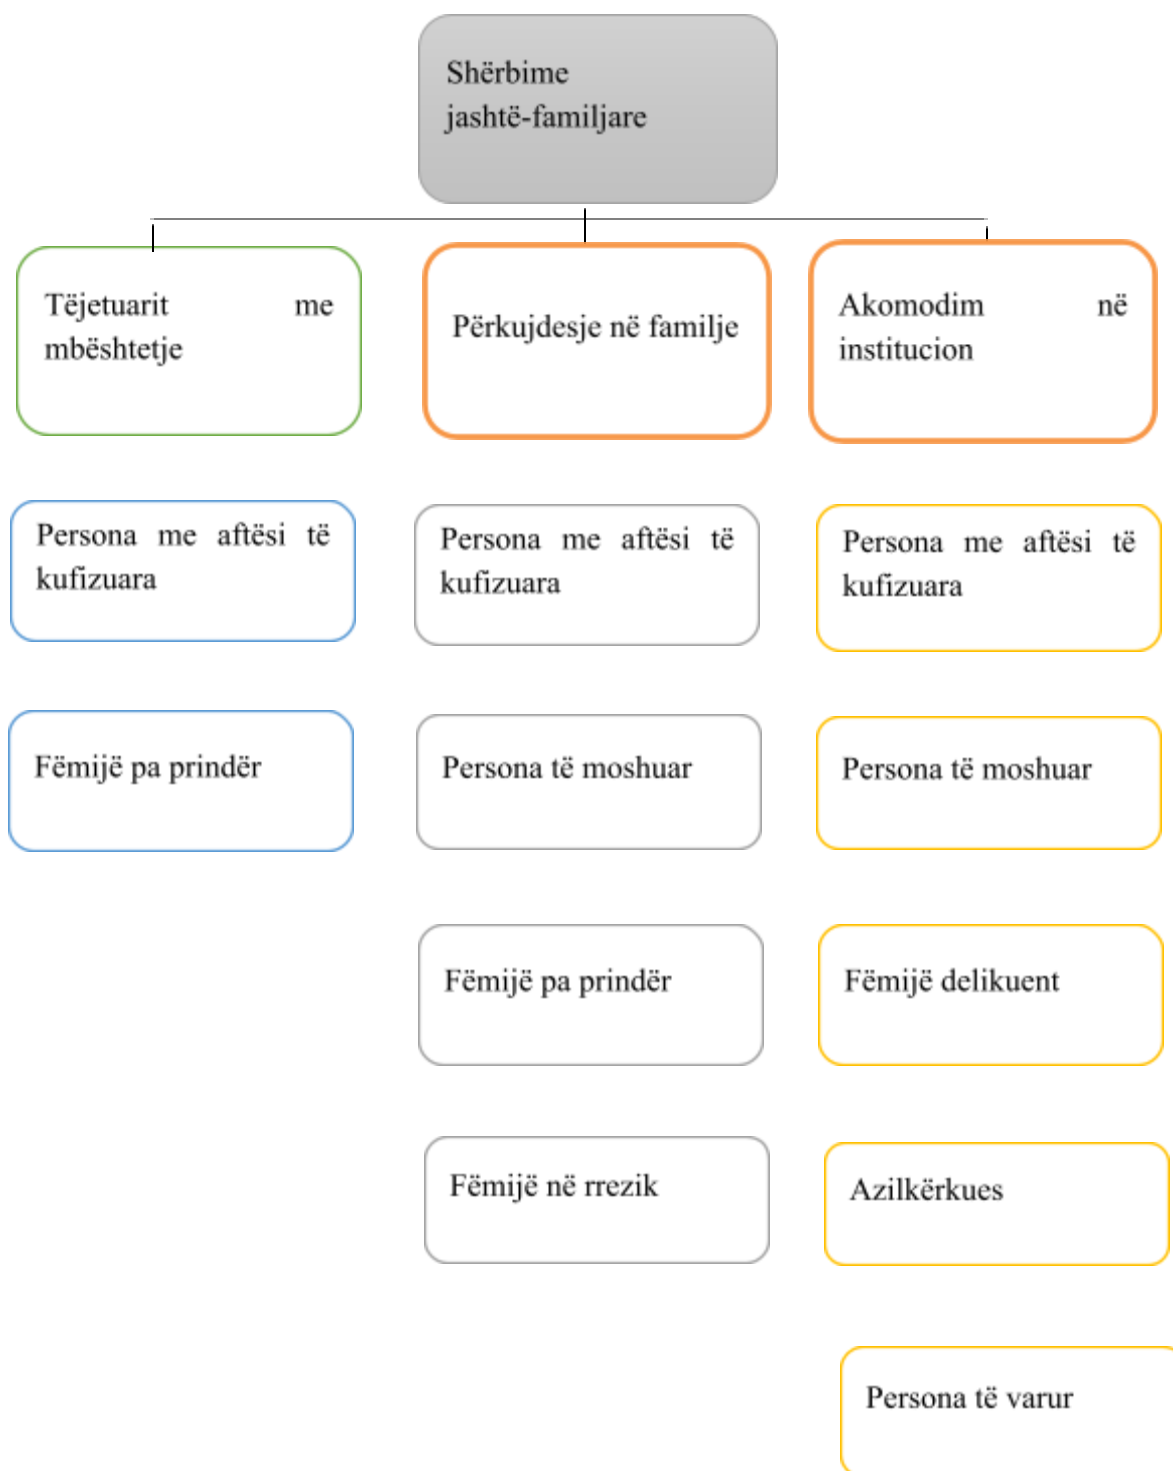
Shërbime jashtë-familjare

Tëjetuarit me mbështetje

Përkujdesje në familje

Akomodim në institucion

Persona me aftësi të kufizuara

Fëmijë pa prindër

Persona me aftësi të kufizuara

Persona të moshuar

Fëmijë pa prindër

Fëmijë në rrezik

Persona me aftësi të kufizuara

Persona të moshuar

Fëmijë delikuent

Azilkërkues

Persona të varur